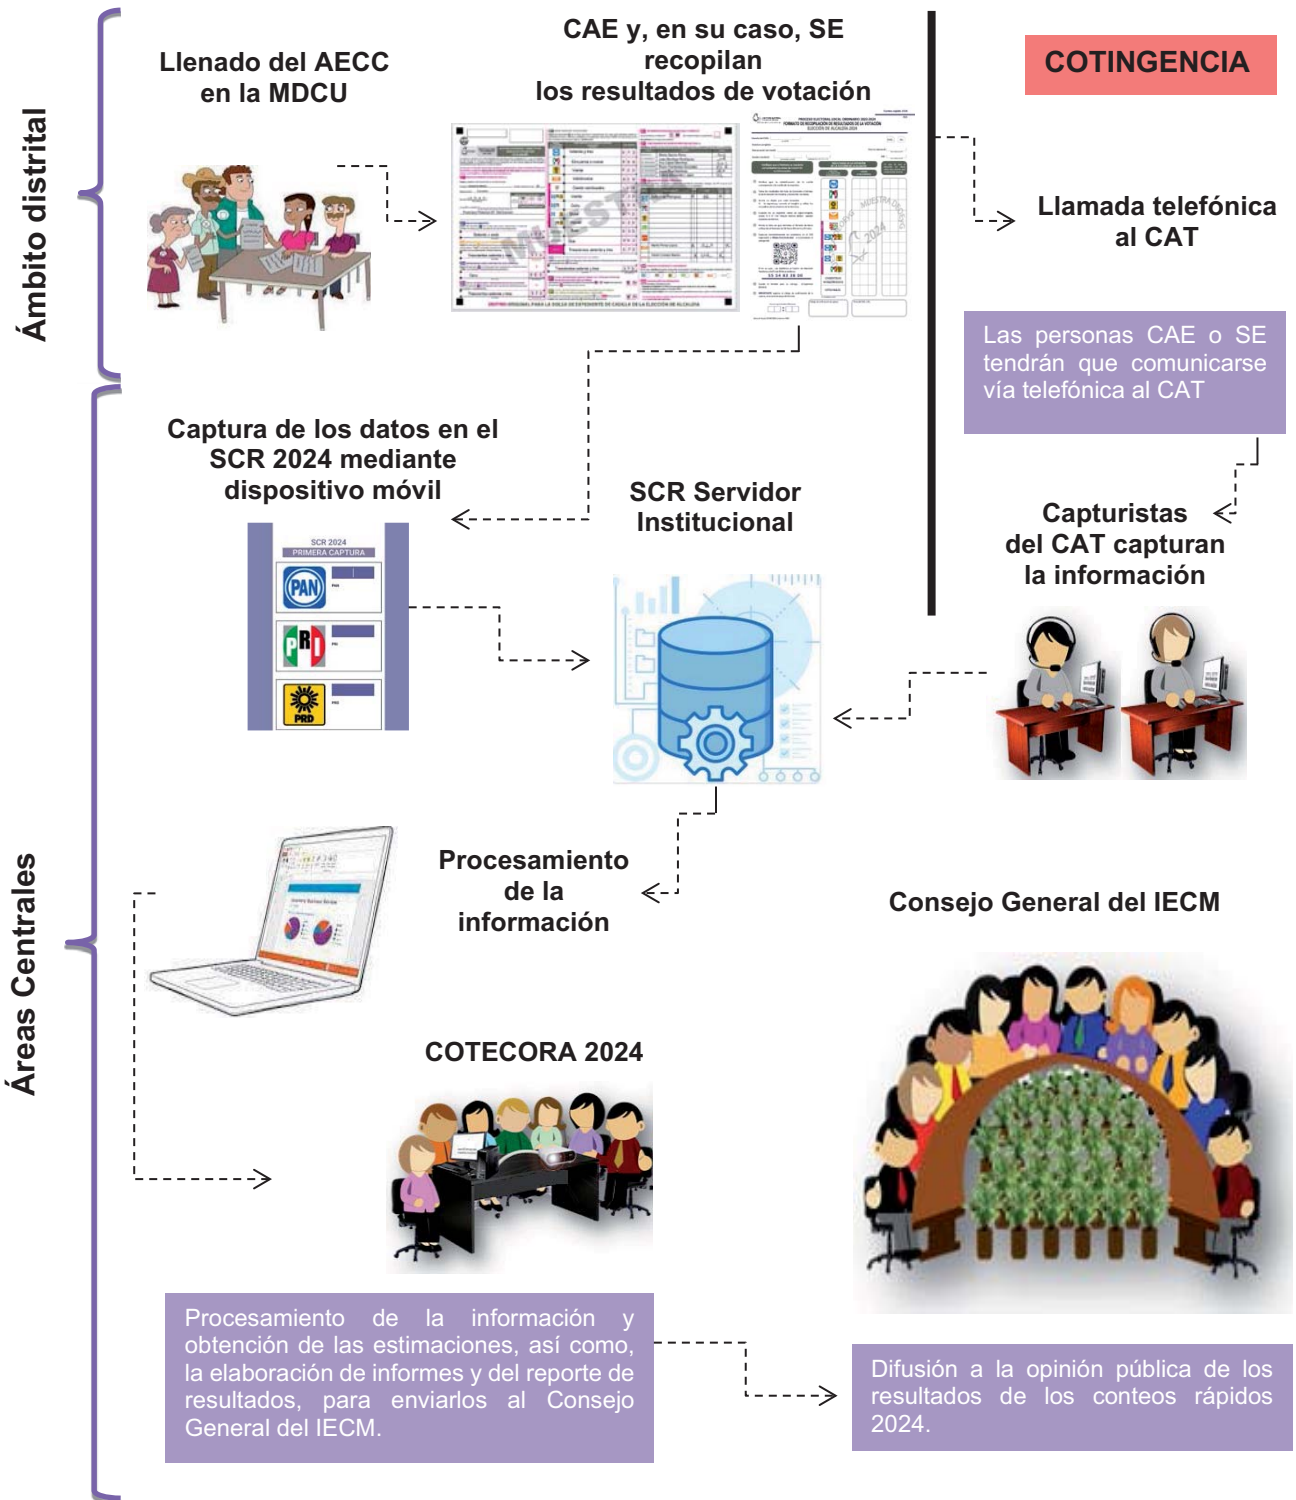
Ámbito distrital

Llenado del AECC en la MDCU

CAE y, en su caso, SE recopilan los resultados de votación

COTINGENCIA

Llamada telefónica al CAT

Las personas CAE o SE tendrán que comunicarse vía telefónica al CAT

Captura de los datos en el SCR 2024 mediante dispositivo móvil

SCR 2024
PRIMERA CAPTURA

PAN

PRD

SCR Servidor Institucional

Capturistas del CAT capturan la información

Áreas Centrales

Procesamiento de la información

Consejo General del IECM

COTECORA 2024

Procesamiento de la información y obtención de las estimaciones, así como, la elaboración de informes y del reporte de resultados, para enviarlos al Consejo General del IECM.

Difusión a la opinión pública de los resultados de los conteos rápidos 2024.